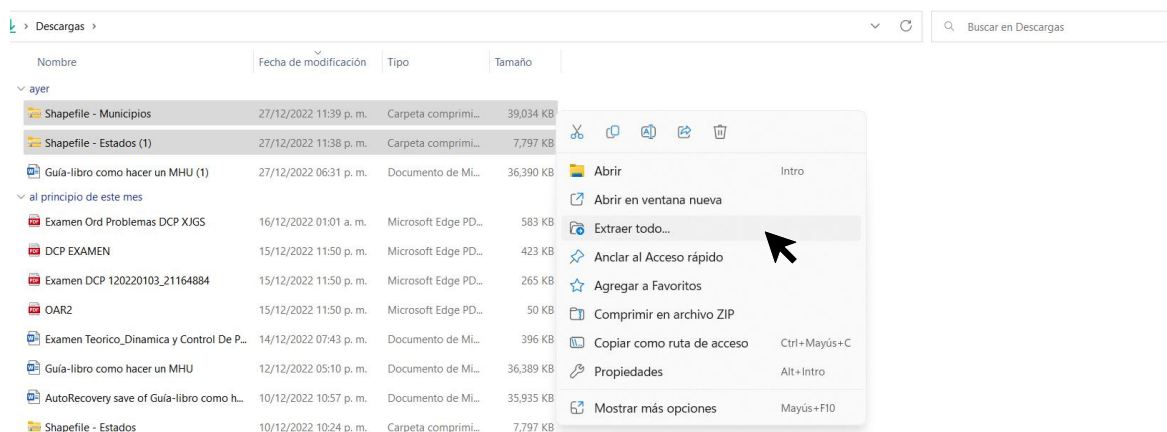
> Descargas >

Buscar en Descargas

| Nombre | Fecha de modificación | Tipo | Tamaño |
|---|---|---|---|
| ayer | | | |
| Shapefile - Municipios | 27/12/2022 11:39 p. m. | Carpeta comprimi... | 39,034 KB |
| Shapefile - Estados (1) | 27/12/2022 11:38 p. m. | Carpeta comprimi... | 7,797 KB |
| Guía-libro como hacer un MHU (1) | 27/12/2022 06:31 p. m. | Documento de Mi... | 36,390 KB |
| al principio de este mes | | | |
| Examen Ord Problemas DCP XJGS | 16/12/2022 01:01 a. m. | Microsoft Edge PD... | 583 KB |
| DCP EXAMEN | 15/12/2022 11:50 p. m. | Microsoft Edge PD... | 423 KB |
| Examen DCP 120220103_21164884 | 15/12/2022 11:50 p. m. | Microsoft Edge PD... | 265 KB |
| OAR2 | 15/12/2022 11:50 p. m. | Microsoft Edge PD... | 50 KB |
| Examen Teorico_Dinamica y Control De P... | 14/12/2022 07:43 p. m. | Documento de Mi... | 396 KB |
| Guía-libro como hacer un MHU | 12/12/2022 05:10 p. m. | Documento de Mi... | 36,389 KB |
| AutoRecovery save of Guía-libro como h... | 10/12/2022 10:57 p. m. | Documento de Mi... | 35,935 KB |
| Shapefile - Estados | 10/12/2022 10:24 p. m. | Carpeta comprimi... | 7,797 KB |

Abrir Intro
Abrir en ventana nueva
Extraer todo...
Anclar al Acceso rápido
Agregar a Favoritos
Comprimir en archivo ZIP
Copiar como ruta de acceso Ctrl+Mayús+C
Propiedades Alt+Intro
Mostrar más opciones Mayús+F10